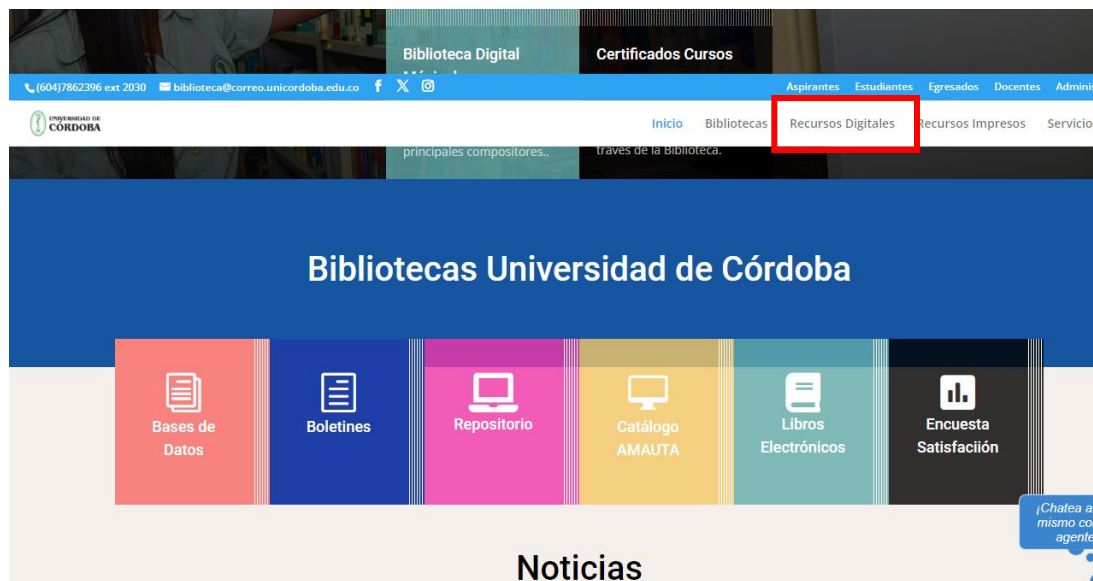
Biblioteca Digital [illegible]

Certificados Cursos

(604)7862396 ext 2030 biblioteca@correo.unicordoba.edu.co

Aspirantes Estudiantes Egresados Docentes Admin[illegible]

UNIVERSIDAD DE CÓRDOBA

Inicio Bibliotecas Recursos Digitales Recursos Impresos Servicio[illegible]

principales compositores..

traves de la Biblioteca.

Bibliotecas Universidad de Córdoba

Bases de Datos

Boletines

Repositorio

Catálogo AMAUTA

Libros Electrónicos

Encuesta Satisfaciión

¡Chatea a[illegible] mismo co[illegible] agente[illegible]

Noticias